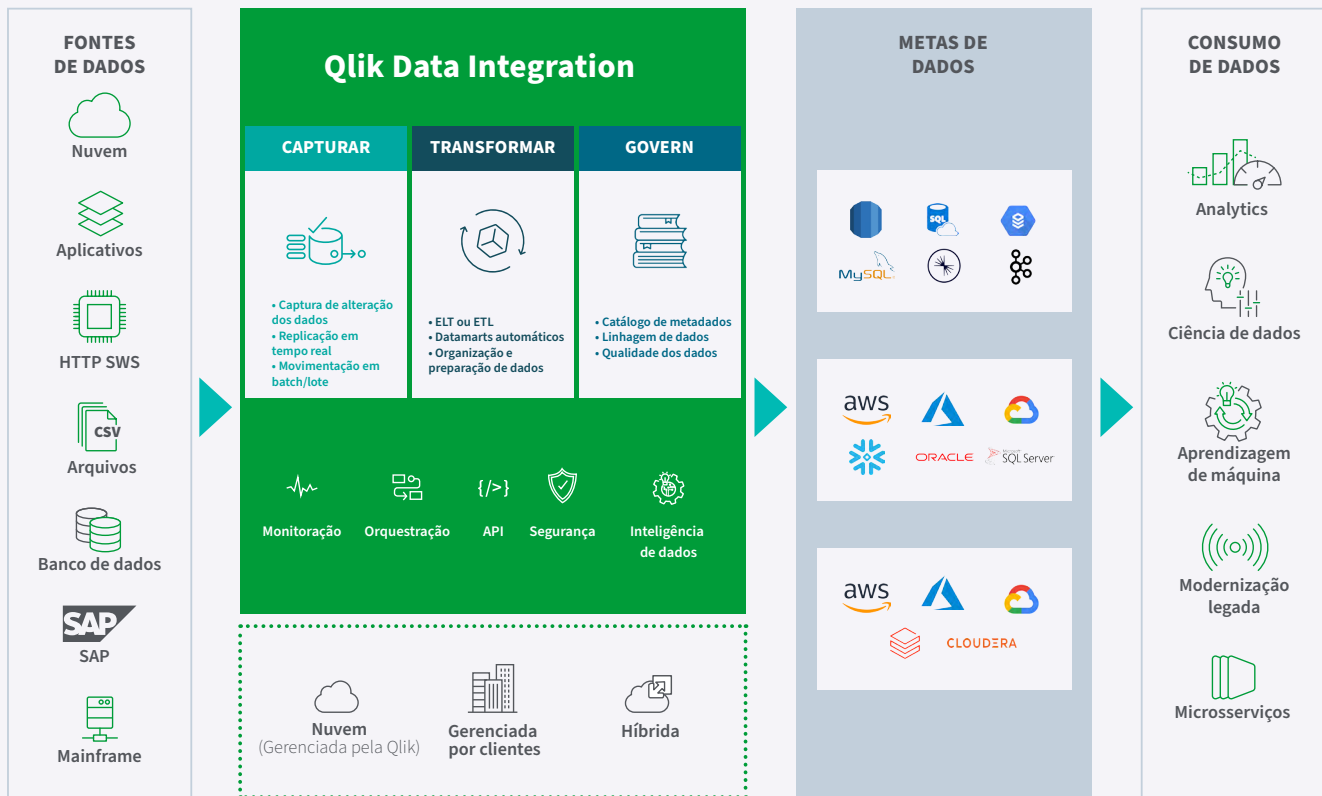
FONTES DE DADOS

Nuvem

Aplicativos

HTTP SWS

CSV

Arquivos

Banco de dados

SAP

SAP

Mainframe

Qlik Data Integration

CAPTURAR

• Captura de alteração dos dados
• Replicação em tempo real
• Movimentação em batch/lote

TRANSFORMAR

• ELT ou ETL
• Datamarts automáticos
• Organização e preparação de dados

GOVERN

• Catálogo de metadados
• Linhagem de dados
• Qualidade dos dados

Monitoração

Orquestração

{/>}

API

Segurança

Inteligência de dados

Nuvem
(Gerenciada pela Qlik)

Gerenciada por clientes

Híbrida

METAS DE DADOS

SQL

MySQL

aws

ORACLE

SQL Server

aws

CLOUDERA

CONSUMO DE DADOS

Analytics

Ciência de dados

Aprendizagem de máquina

Modernização legada

Microsserviços